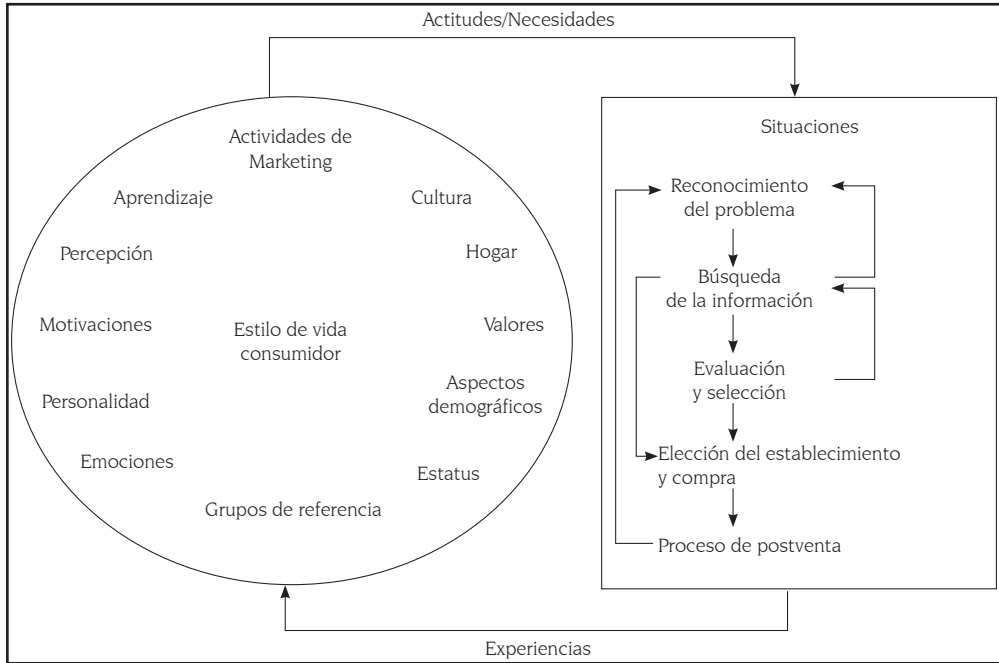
Actitudes/Necesidades

Actividades de Marketing

Aprendizaje

Cultura

Percepción

Hogar

Motivaciones

Estilo de vida consumidor

Valores

Personalidad

Aspectos demográficos

Emociones

Estatus

Grupos de referencia

Situaciones

Reconocimiento del problema

Búsqueda de la información

Evaluación y selección

Elección del establecimiento y compra

Proceso de postventa

Experiencias